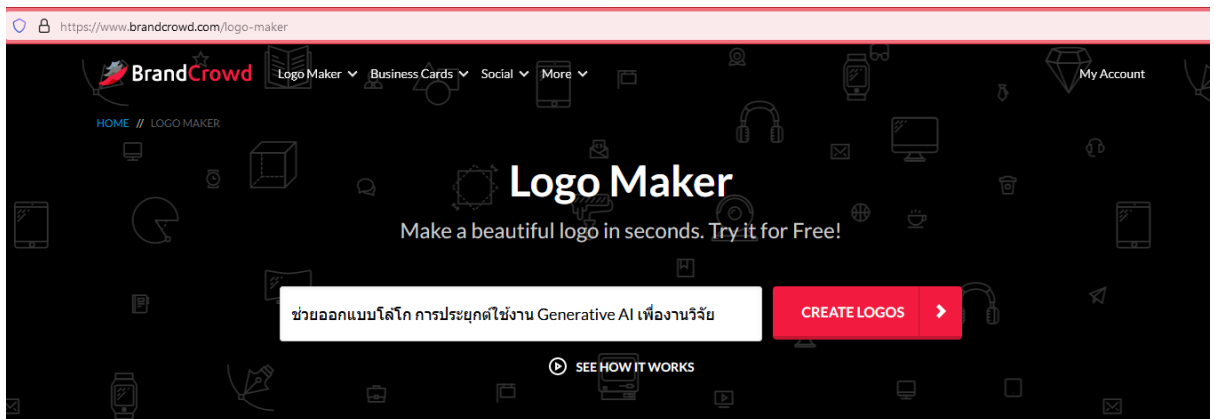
https://www.brandcrowd.com/logo-maker

BrandCrowd Logo Maker Business Cards Social More My Account

HOME // LOGO MAKER

Logo Maker

Make a beautiful logo in seconds. Try it for Free!

ช่วยออกแบบโลโก การประยุกต์ใช้งาน Generative AI เพื่องานวิจัย

CREATE LOGOS

SEE HOW IT WORKS